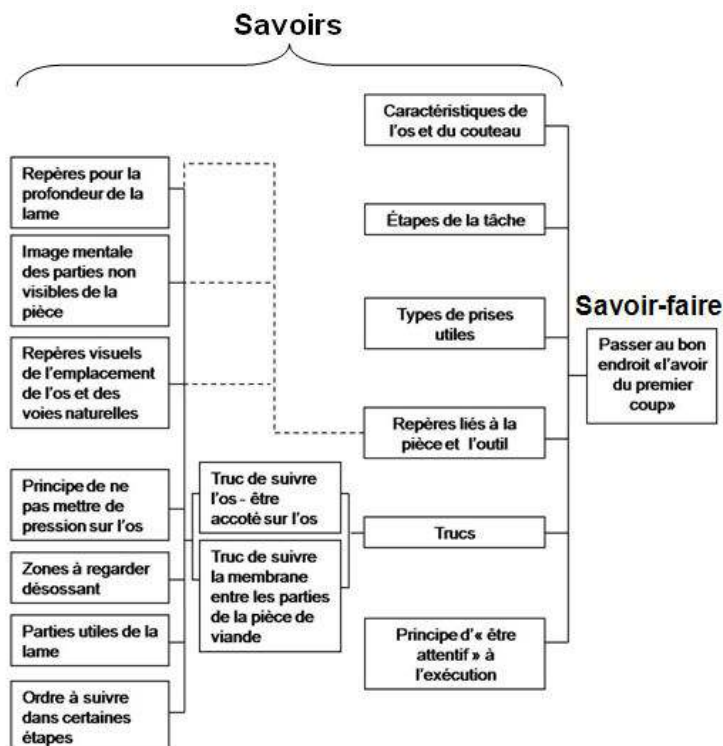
Savoirs

Repères pour la profondeur de la lame

Image mentale des parties non visibles de la pièce

Repères visuels de l'emplacement de l'os et des voies naturelles

Principe de ne pas mettre de pression sur l'os

Zones à regarder désossant

Parties utiles de la lame

Ordre à suivre dans certaines étapes

Truc de suivre l'os - être accoté sur l'os

Truc de suivre la membrane entre les parties de la pièce de viande

Caractéristiques de l'os et du couteau

Étapes de la tâche

Types de prises utiles

Repères liés à la pièce et l'outil

Trucs

Principe d'« être attentif » à l'exécution

Savoir-faire

Passer au bon endroit «l'avoir du premier coup»